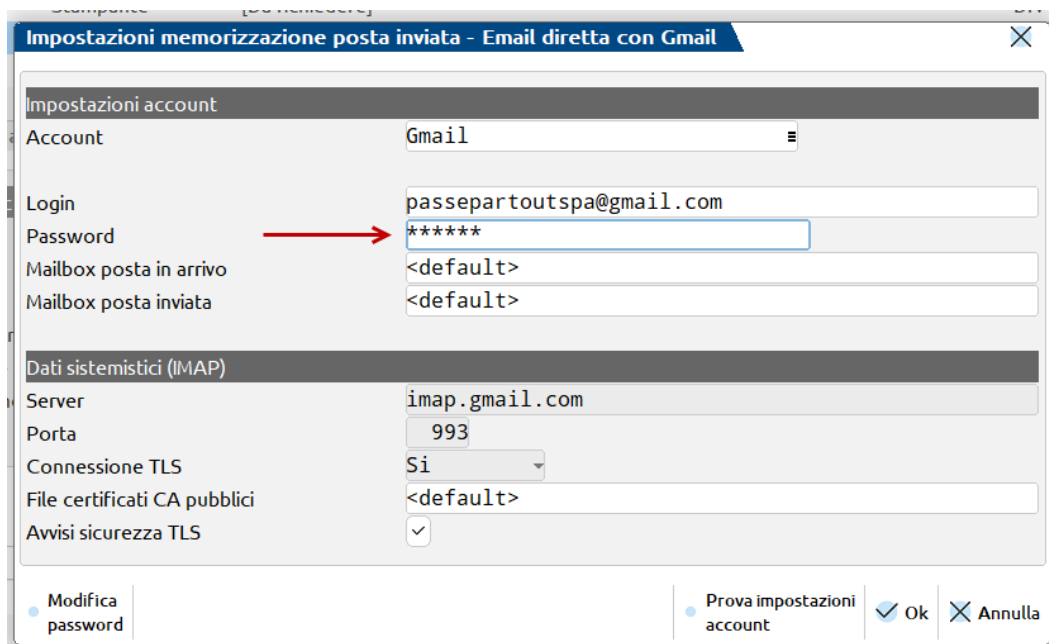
Impostazioni memorizzazione posta inviata - Email diretta con Gmail

Impostazioni account

| | |
|---|---|
| Account | Gmail |
| Login | passepartoutspa@gmail.com |
| Password | ****** |
| Mailbox posta in arrivo | <default> |
| Mailbox posta inviata | <default> |

Dati sistemistici (IMAP)

| | |
|---|---|
| Server | imap.gmail.com |
| Porta | 993 |
| Connessione TLS | Si |
| File certificati CA pubblici | <default> |
| Avvisi sicurezza TLS | ✓ |

Modifica password

Prova impostazioni account

Ok

Annulla